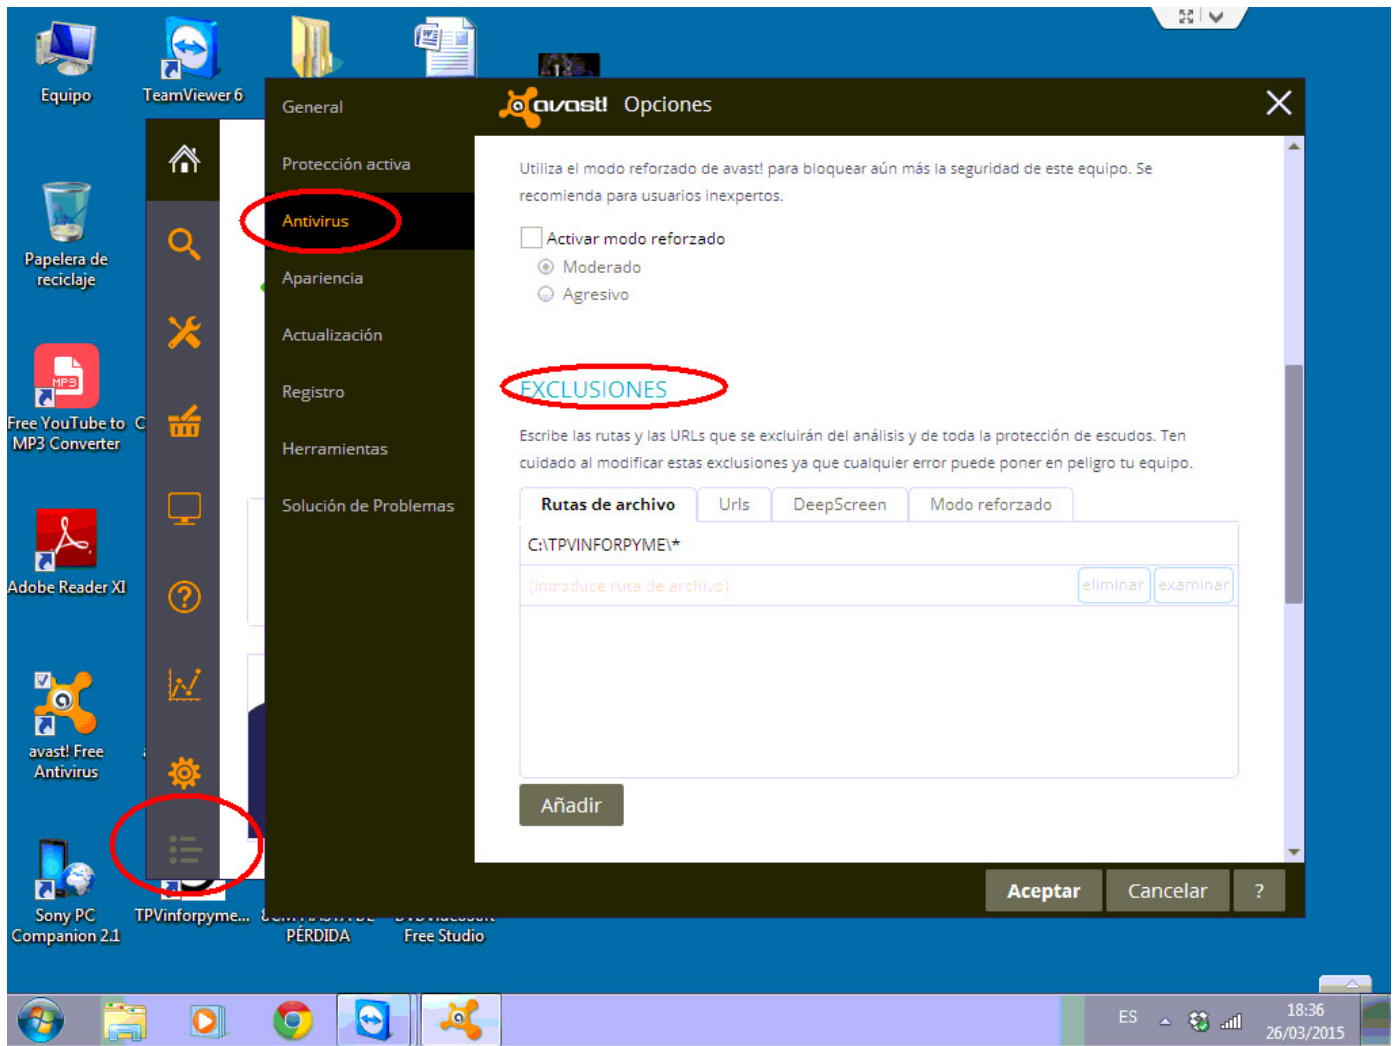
Equipo

TeamViewer 6

Papelera de reciclaje

Free YouTube to MP3 Converter

Adobe Reader XI

avast! Free Antivirus

Sony PC Companion 2.1

TPVinforpyme...

PÉRDIDA

Free Studio

avast! Opciones

General

Protección activa

Antivirus

Apariencia

Actualización

Registro

Herramientas

Solución de Problemas

Utiliza el modo reforzado de avast! para bloquear aún más la seguridad de este equipo. Se recomienda para usuarios inexpertos.

Activar modo reforzado

Moderado

Agresivo

EXCLUSIONES

Escribe las rutas y las URLs que se excluirán del análisis y de toda la protección de escudos. Ten cuidado al modificar estas exclusiones ya que cualquier error puede poner en peligro tu equipo.

| Rutas de archivo | Urls | DeepScreen | Modo reforzado |
|---|---|---|---|

C:\TPVINFORPYME\*

(introduce ruta de archivo) eliminar examinar

Añadir

Aceptar Cancelar ?

ES

18:36
26/03/2015